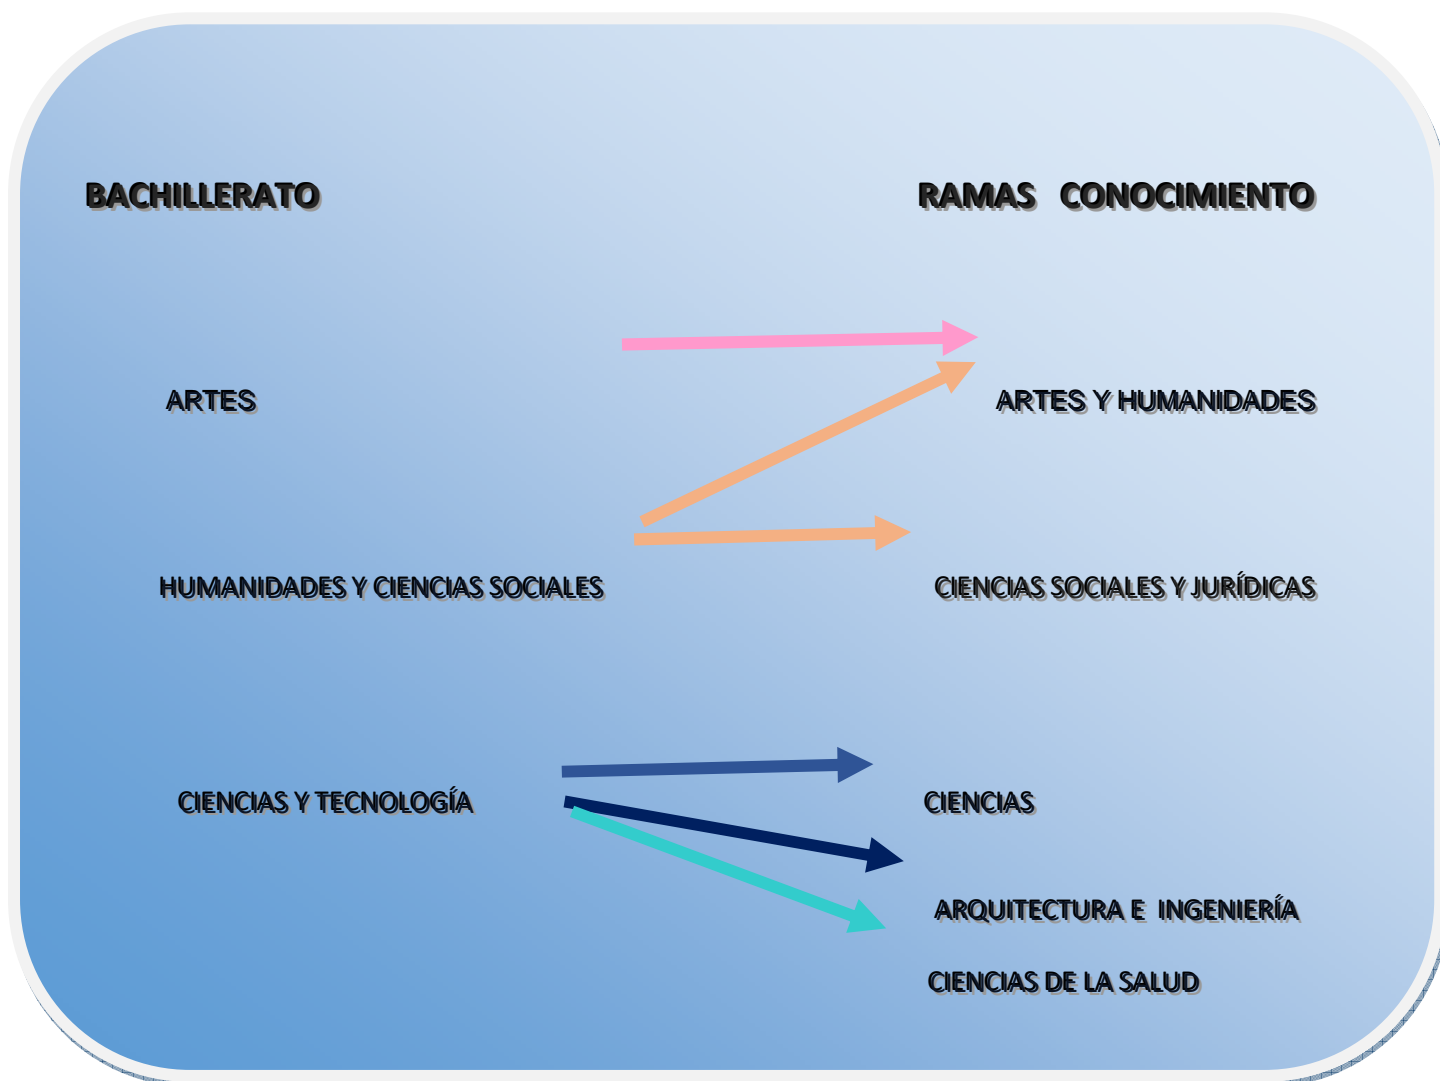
BACHILLERATO

RAMAS CONOCIMIENTO

ARTES

ARTES Y HUMANIDADES

HUMANIDADES Y CIENCIAS SOCIALES

CIENCIAS SOCIALES Y JURÍDICAS

CIENCIAS Y TECNOLOGÍA

CIENCIAS

ARQUITECTURA E INGENIERÍA

CIENCIAS DE LA SALUD